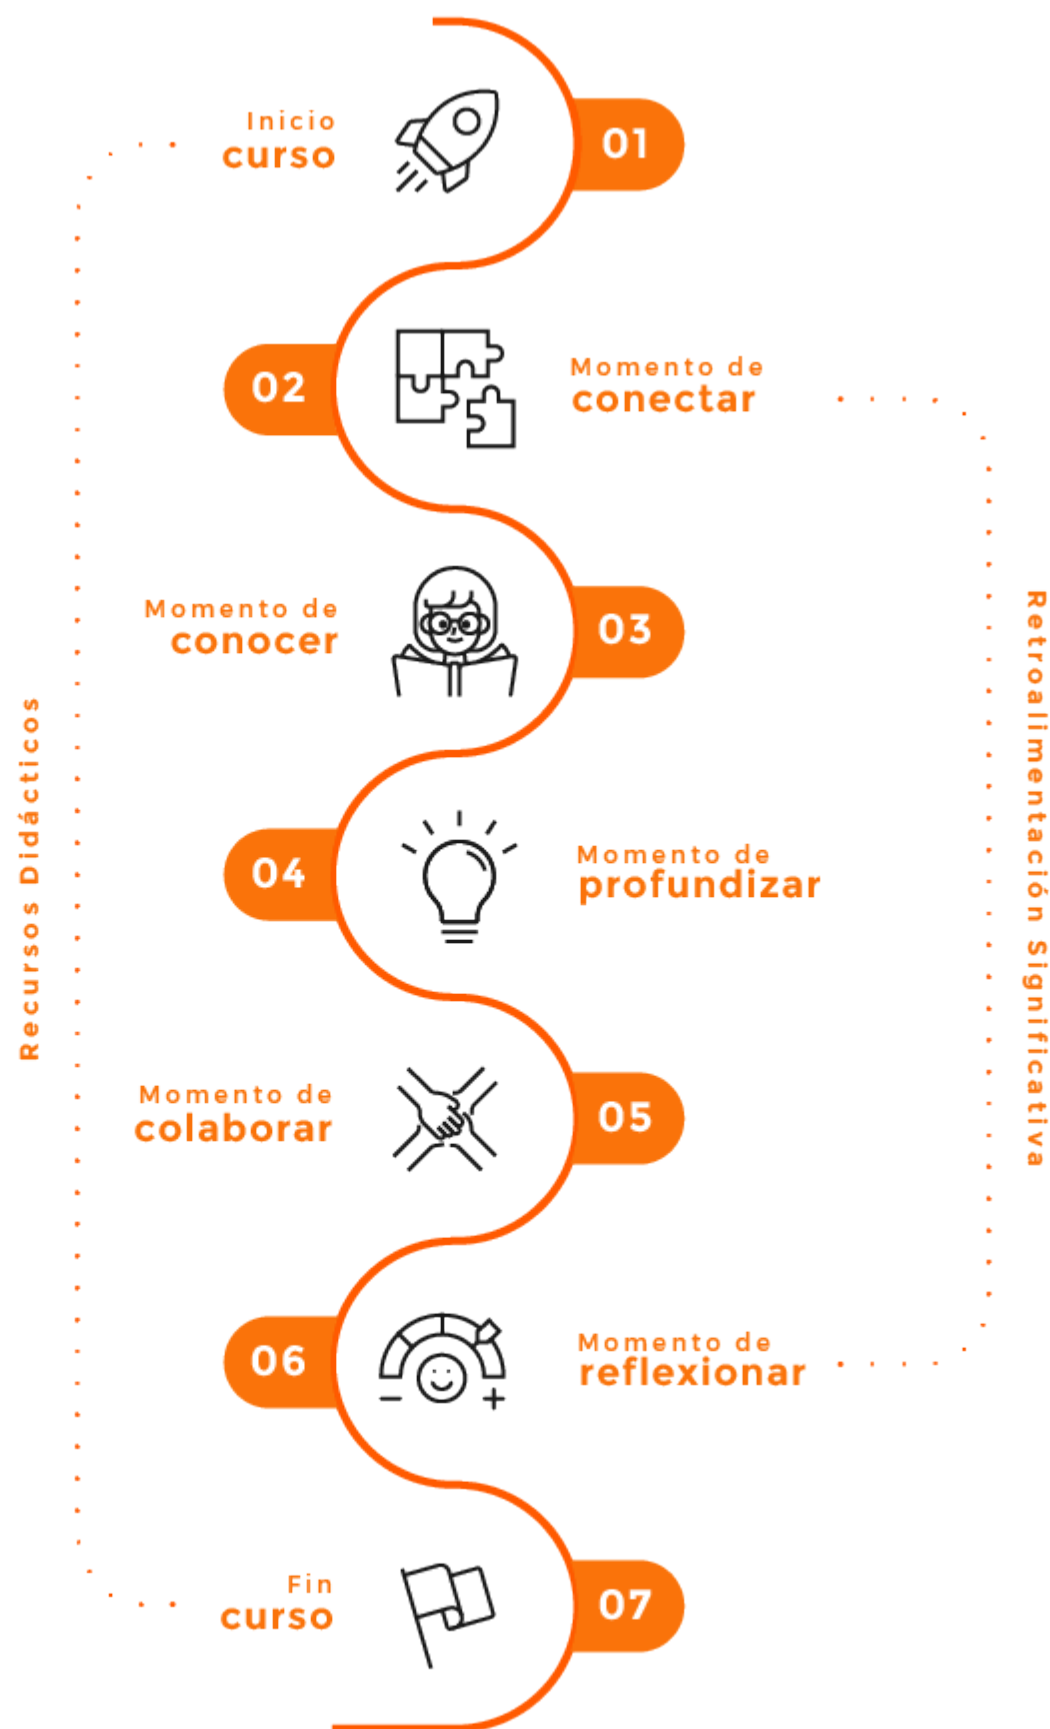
Inicio curso

01

02

Momento de conectar

Momento de conocer

03

04

Momento de profundizar

Momento de colaborar

05

06

Momento de reflexionar

Fin curso

07

Recursos Didácticos

Retroalimentación Significativa